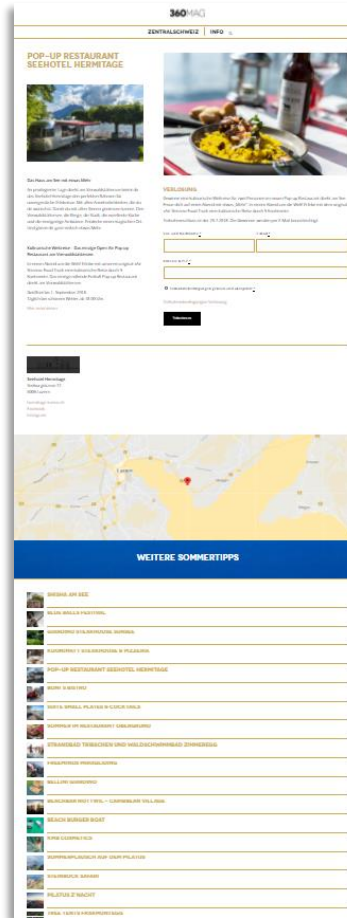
360MAG

ZENTRALSCHWEIZ | INFO

POP-UP RESTAURANT SEEHOTEL HERMITAGE

Das Haus am See mit neuem Blick

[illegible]

Kulinarischer Weltenbummler – Das einzigartige Pop-up Restaurant am Vierwaldstättersee

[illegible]

VERLOSUNG

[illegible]

Teilnehmen

Seehotel Hermitage

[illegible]

WEITERE SOMMERTIPPS

BADEN AM SEE
BLUE BALLS FESTIVAL
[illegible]
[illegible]
POP-UP RESTAURANT SEEHOTEL HERMITAGE
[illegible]
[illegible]
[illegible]
STRANDBAD TRIBSCHEN UND WALDSCHWIMMBAD ZIMMEREGG
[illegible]
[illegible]
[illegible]
BEACH BURGER BOAT
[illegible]
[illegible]
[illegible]
PILATUS Z'NACHT
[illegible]